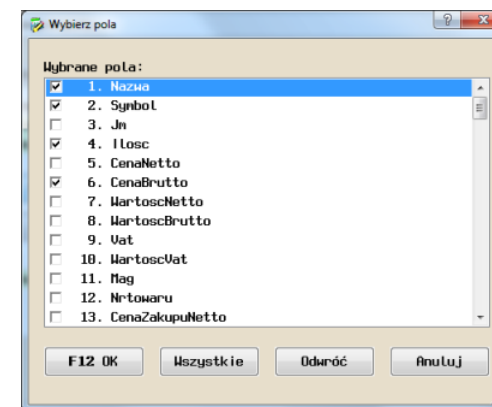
Wybierz pola

Wybrane pola:

1. Nazwa
2. Symbol
3. Jm
4. Ilosc
5. CenaNetto
6. CenaBrutto
7. WartoscNetto
8. WartoscBrutto
9. Vat
10. WartoscVat
11. Mag
12. Nrtowaru
13. CenaZakupuNetto

F12 OK
Wszystkie
Odwróć
Anuluj